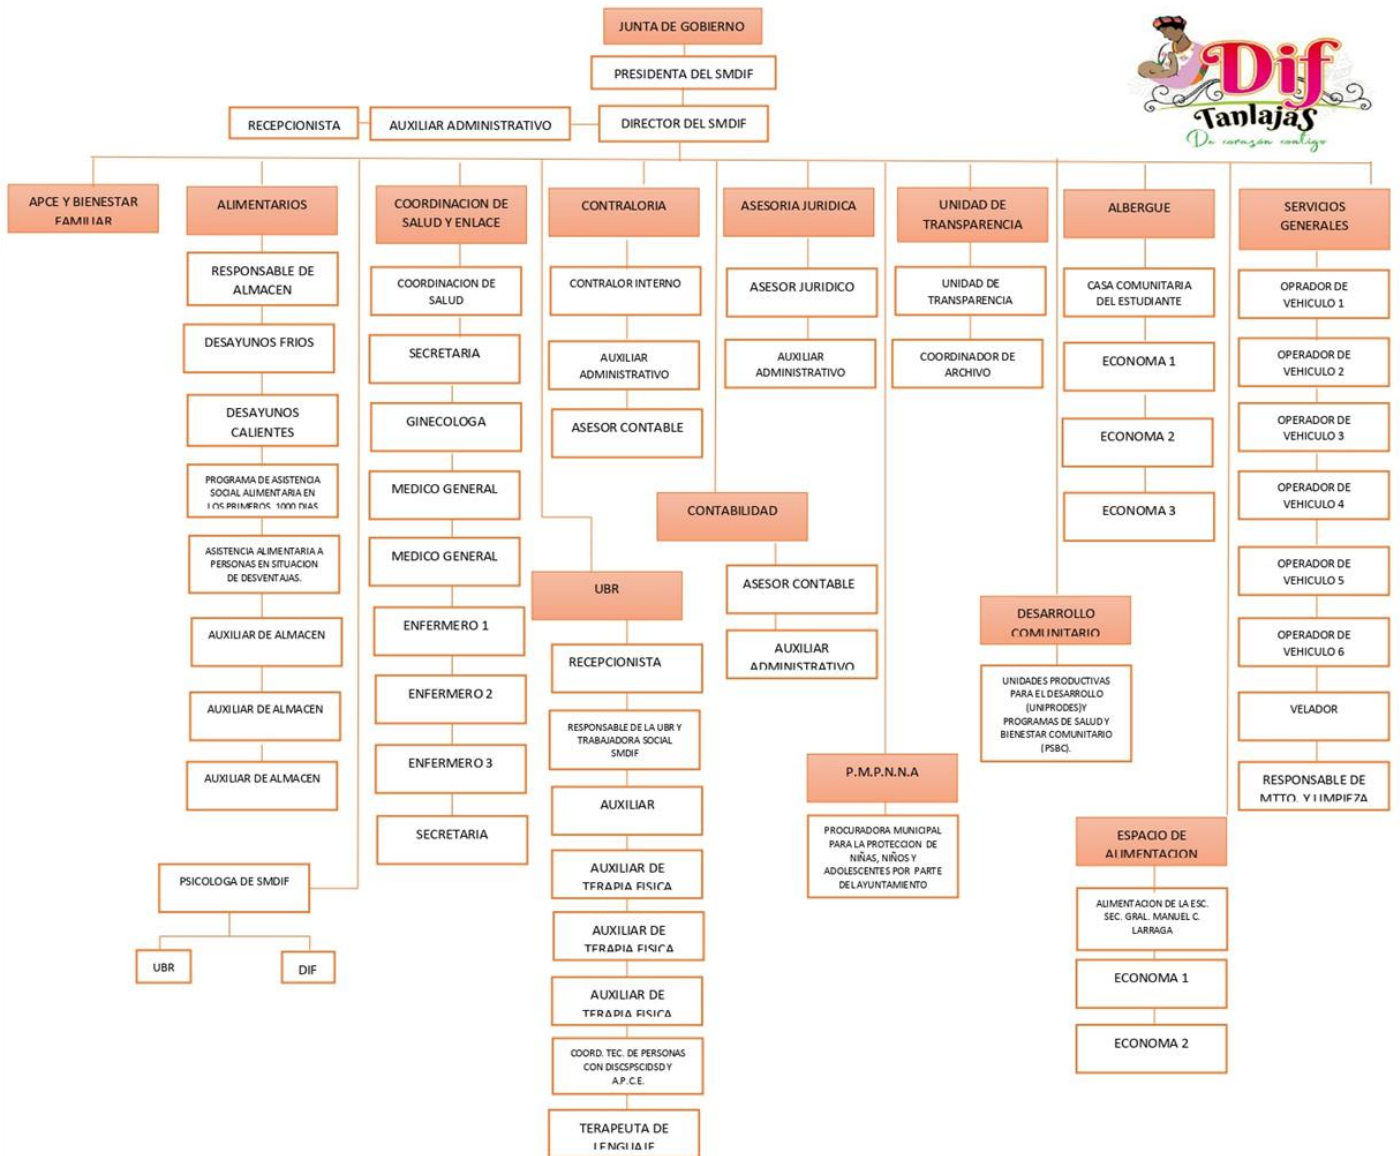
JUNTA DE GOBIERNO

PRESIDENTA DEL SMDIF

Dif Tanlajas
De corazón contigo

RECEPCIONISTA

AUXILIAR ADMINISTRATIVO

DIRECTOR DEL SMDIF

APCE Y BIENESTAR FAMILIAR

ALIMENTARIOS

RESPONSABLE DE ALMACEN

DESAYUNOS FRIOS

DESAYUNOS CALIENTES

PROGRAMA DE ASISTENCIA SOCIAL ALIMENTARIA EN LOS PRIMEROS 1000 DIAS

ASISTENCIA ALIMENTARIA A PERSONAS EN SITUACION DE DESVENTAJAS.

AUXILIAR DE ALMACEN

AUXILIAR DE ALMACEN

AUXILIAR DE ALMACEN

PSICOLOGA DE SMDIF

UBR

DIF

COORDINACION DE SALUD Y ENLACE

COORDINACION DE SALUD

SECRETARIA

GINECOLOGA

MEDICO GENERAL

MEDICO GENERAL

ENFERMERO 1

ENFERMERO 2

ENFERMERO 3

SECRETARIA

CONTRALORIA

CONTRALOR INTERNO

AUXILIAR ADMINISTRATIVO

ASESOR CONTABLE

UBR

RECEPCIONISTA

RESPONSABLE DE LA UBR Y TRABAJADORA SOCIAL SMDIF

AUXILIAR

AUXILIAR DE TERAPIA FISICA

AUXILIAR DE TERAPIA FISICA

AUXILIAR DE TERAPIA FISICA

COORD. TEC. DE PERSONAS CON DISCSPSCIDSD Y A.P.C.E.

TERAPEUTA DE LENGUAJE

ASESORIA JURIDICA

ASESOR JURIDICO

AUXILIAR ADMINISTRATIVO

CONTABILIDAD

ASESOR CONTABLE

AUXILIAR ADMINISTRATIVO

UNIDAD DE TRANSPARENCIA

UNIDAD DE TRANSPARENCIA

COORDINADOR DE ARCHIVO

P.M.P.N.N.A

PROCURADORA MUNICIPAL PARA LA PROTECCION DE NIÑAS, NIÑOS Y ADOLESCENTES POR PARTE DEL AYUNTAMIENTO

ALBERGUE

CASA COMUNITARIA DEL ESTUDIANTE

ECONOMA 1

ECONOMA 2

ECONOMA 3

DESARROLLO COMUNITARIO

UNIDADES PRODUCTIVAS PARA EL DESARROLLO (UNIPRODES)Y PROGRAMAS DE SALUD Y BIENESTAR COMUNITARIO (PSBC).

ESPACIO DE ALIMENTACION

ALIMENTACION DE LA ESC. SEC. GRAL. MANUEL C. LARRAGA

ECONOMA 1

ECONOMA 2

SERVICIOS GENERALES

OPRADOR DE VEHICULO 1

OPERADOR DE VEHICULO 2

OPERADOR DE VEHICULO 3

OPERADOR DE VEHICULO 4

OPERADOR DE VEHICULO 5

OPERADOR DE VEHICULO 6

VELADOR

RESPONSABLE DE MTTO. Y LIMPIEZA